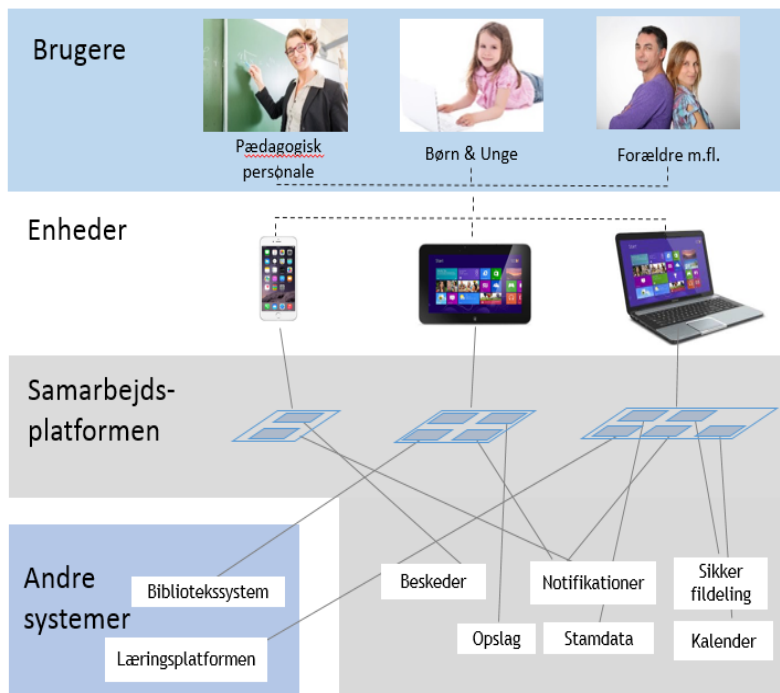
Brugere

Pædagogisk personale

Børn & Unge

Forældre m.fl.

Enheder

Samarbejds-platformen

Andre systemer

Bibliotekssystem

Læringsplatformen

Beskeder

Notifikationer

Sikker fildeling

Opslag

Stamdata

Kalender